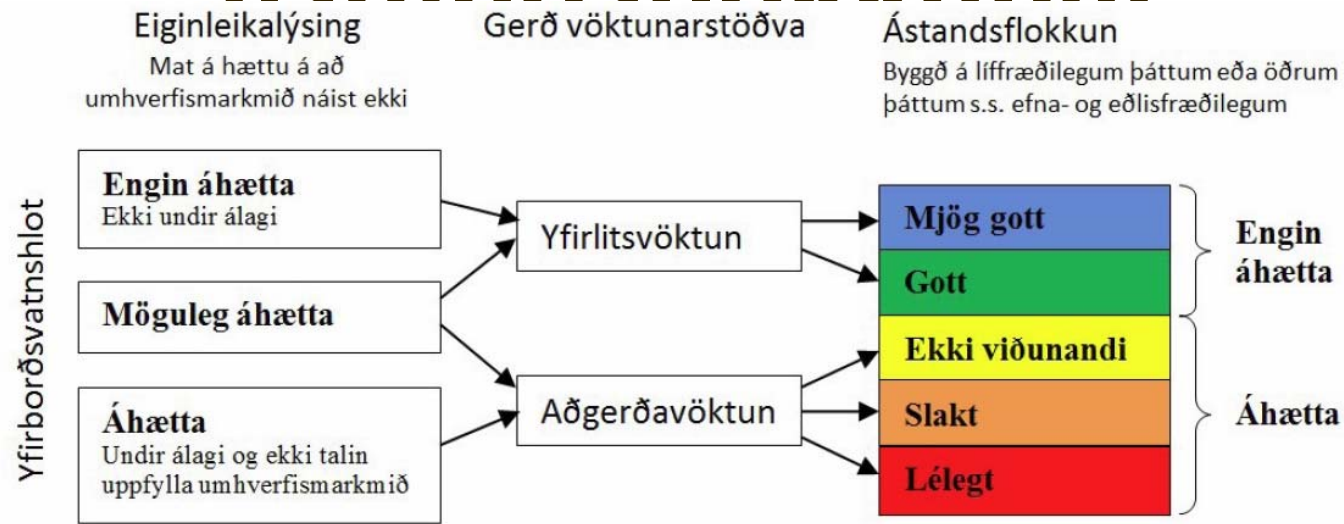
Eiginleikalýsing
Mat á hættu á að umhverfismarkmið náist ekki

Gerð vöktunarstöðva

Ástandsflokkun
Byggð á líffræðilegum þáttum eða öðrum þáttum s.s. efna- og eðlisfræðilegum

Yfirborðsvatnshlot

Engin áhætta
Ekki undir álagi

Möguleg áhætta

Áhætta
Undir álagi og ekki talin uppfylla umhverfismarkmið

Yfirlitsvöktun

Aðgerðavöktun

Mjög gott

Gott

Ekki viðunandi

Slakt

Lélegt

Engin áhætta

Áhætta